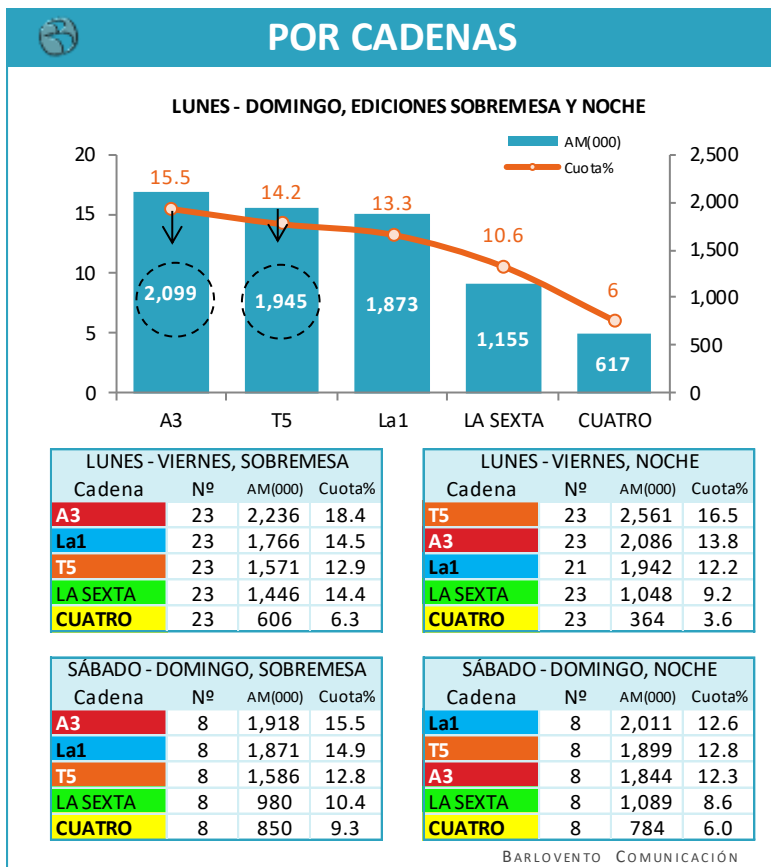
POR CADENAS

LUNES - DOMINGO, EDICIONES SOBREMESA Y NOCHE

AM(000)
Cuota%

20
15
10
5
0

2,500
2,000
1,500
1,000
500
0

15.5
14.2
13.3
10.6
6

2,099
1,945
1,873
1,155
617

A3
T5
La1
LA SEXTA
CUATRO

| LUNES - VIERNES, SOBREMESA | | | |
|---|---|---|---|
| Cadena | Nº | AM(000) | Cuota% |
| A3 | 23 | 2,236 | 18.4 |
| La1 | 23 | 1,766 | 14.5 |
| T5 | 23 | 1,571 | 12.9 |
| LA SEXTA | 23 | 1,446 | 14.4 |
| CUATRO | 23 | 606 | 6.3 |

| LUNES - VIERNES, NOCHE | | | |
|---|---|---|---|
| Cadena | Nº | AM(000) | Cuota% |
| T5 | 23 | 2,561 | 16.5 |
| A3 | 23 | 2,086 | 13.8 |
| La1 | 21 | 1,942 | 12.2 |
| LA SEXTA | 23 | 1,048 | 9.2 |
| CUATRO | 23 | 364 | 3.6 |

| SÁBADO - DOMINGO, SOBREMESA | | | |
|---|---|---|---|
| Cadena | Nº | AM(000) | Cuota% |
| A3 | 8 | 1,918 | 15.5 |
| La1 | 8 | 1,871 | 14.9 |
| T5 | 8 | 1,586 | 12.8 |
| LA SEXTA | 8 | 980 | 10.4 |
| CUATRO | 8 | 850 | 9.3 |

| SÁBADO - DOMINGO, NOCHE | | | |
|---|---|---|---|
| Cadena | Nº | AM(000) | Cuota% |
| La1 | 8 | 2,011 | 12.6 |
| T5 | 8 | 1,899 | 12.8 |
| A3 | 8 | 1,844 | 12.3 |
| LA SEXTA | 8 | 1,089 | 8.6 |
| CUATRO | 8 | 784 | 6.0 |

BARLOVENTO COMUNICACIÓN